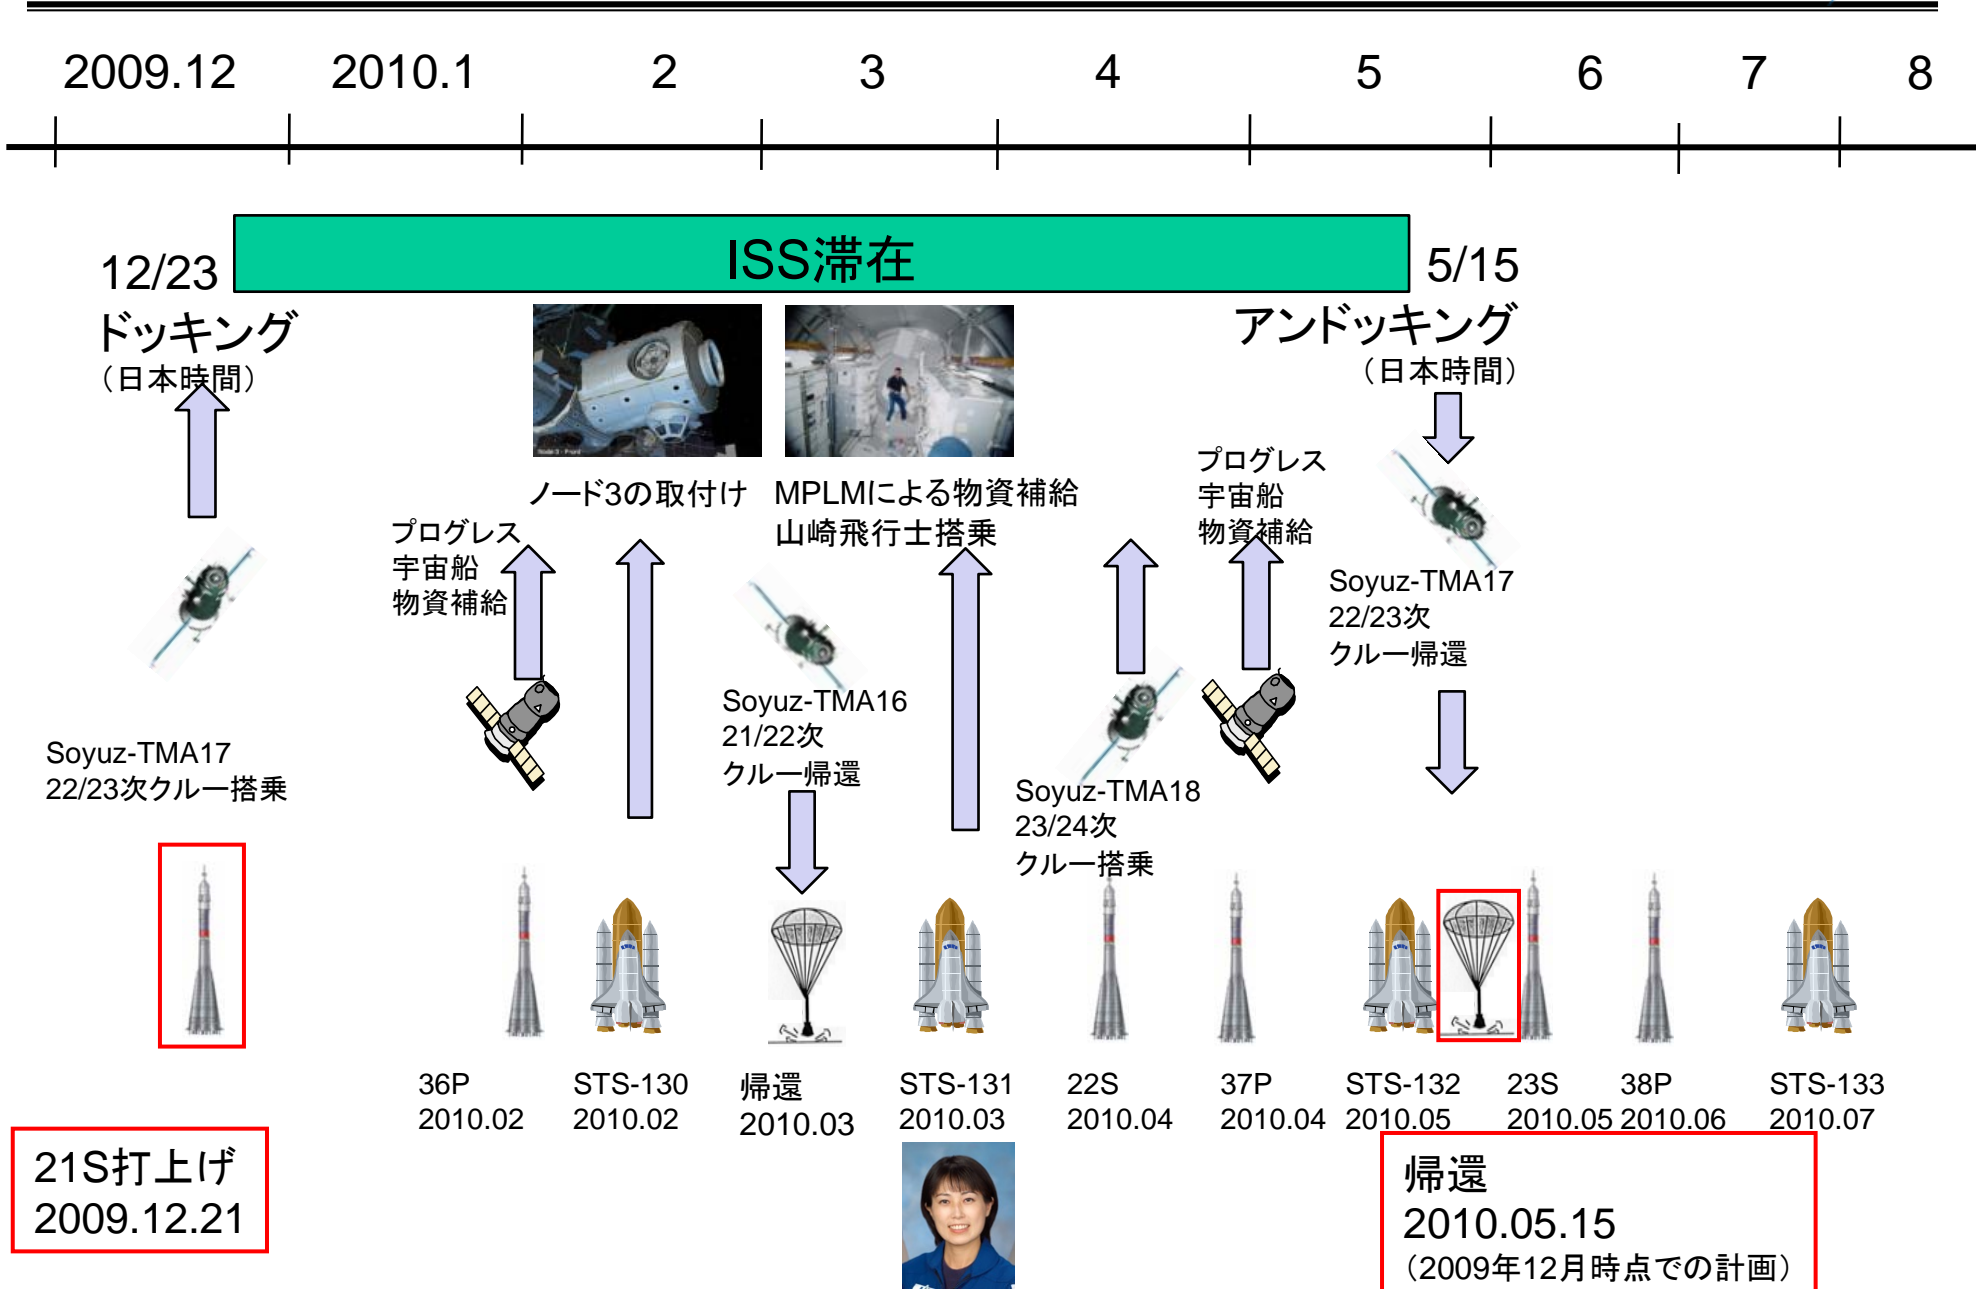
2009.12 2010.1 2 3 4 5 6 7 8

ISS滞在

12/23
ドッキング
（日本時間）

5/15
アンドッキング
（日本時間）

ノード3の取付け

MPLMによる物資補給
山崎飛行士搭乗

プログレス
宇宙船
物資補給

プログレス
宇宙船
物資補給

Soyuz-TMA17
22/23次
クルー帰還

Soyuz-TMA16
21/22次
クルー帰還

Soyuz-TMA17
22/23次クルー搭乗

Soyuz-TMA18
23/24次
クルー搭乗

36P
2010.02

STS-130
2010.02

帰還
2010.03

STS-131
2010.03

22S
2010.04

37P
2010.04

STS-132
2010.05

23S
2010.05

38P
2010.06

STS-133
2010.07

21S打上げ
2009.12.21

帰還
2010.05.15
（2009年12月時点での計画）